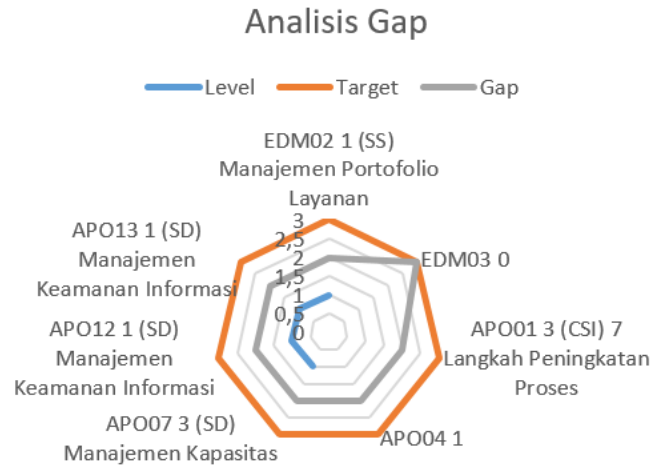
Analisis Gap

Level Target Gap

EDM02 1 (SS) Manajemen Portofolio Layanan

3
2,5
2
1,5
1
0,5
0

EDM03 0

APO01 3 (CSI) 7 Langkah Peningkatan Proses

APO04 1

APO07 3 (SD) Manajemen Kapasitas

APO12 1 (SD) Manajemen Keamanan Informasi

APO13 1 (SD) Manajemen Keamanan Informasi